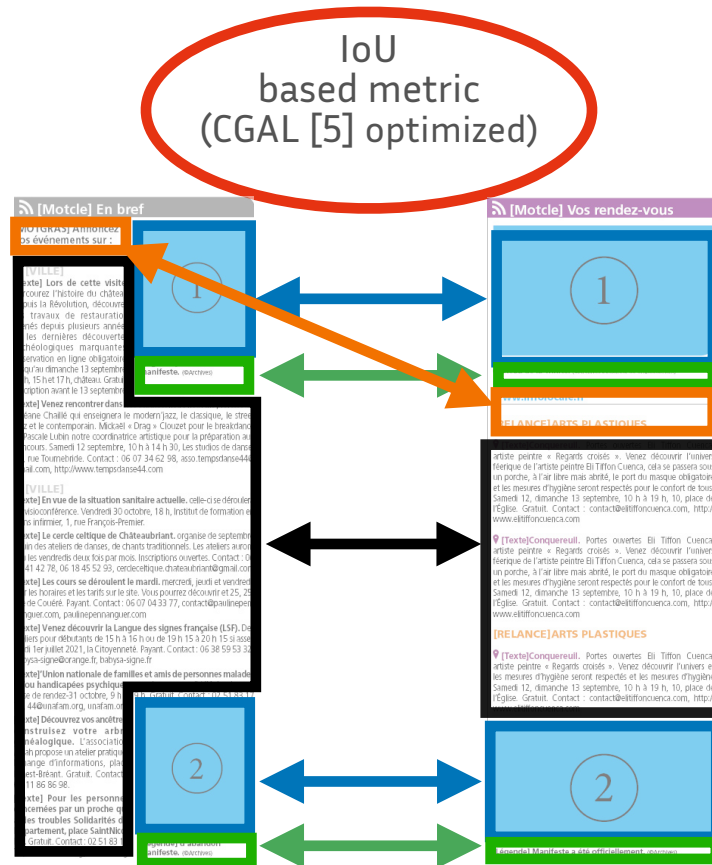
IoU
based metric
(CGAL [5] optimized)

[Motcle] En bref

[MOTGRAS] Annoncez
os événements sur :

[VILLE]

exte] Lors de cette visite
rcourez l'histoire du château
uis la Révolution, découvre
travaux de restauration
nés depuis plusieurs année
les dernières découverte
chéologiques marquante
servation en ligne obligatoire
qu'au dimanche 13 septembre
, 15 h et 17 h, château. Gratuit
scription avant le 13 septembre

exte] Venez rencontrer dans
lène Chaillé qui enseignera le modern'jazz, le classique, le stree
z et le contemporain. Mickaël « Drag » Clouzet pour le breakdanc
Pascale Lubin notre coordinatrice artistique pour la préparation au
ncours. Samedi 12 septembre, 10 h à 14 h 30, Les studios de danse
, rue Tournebride. Contact : 06 07 34 62 98, asso.tempsdanse44
ail.com, http://www.tempsdanse44.com

[VILLE]

exte] En vue de la situation sanitaire actuelle. celle-ci se déroule
visioconférence. Vendredi 30 octobre, 18 h, Institut de formation e
ns infirmier, 1, rue François-Premier.

exte] Le cercle celtique de Châteaubriant. organise de septemb
ain des ateliers de danses, de chants traditionnels. Les ateliers auron
les vendredis deux fois par mois. Inscriptions ouvertes. Contact : 0
41 42 78, 06 18 45 52 93, cercleceltique.chateaubriant@gmail.co

exte] Les cours se déroulent le mardi. mercredi, jeudi et vendredi
r les horaires et les tarifs sur le site. Vous pourrez découvrir et 25, 25
de Couëré. Payant. Contact : 06 07 04 33 77, contact@paulinepe
nguer.com, paulinepennanguer.com

exte] Venez découvrir la Langue des signes française (LSF). De
iers pour débutants de 15 h à 16 h ou de 19 h 15 à 20 h 15 si asse
ndi 1er juillet 2021, la Citoyenneté. Payant. Contact : 06 38 59 53 32
bysa-signe@orange.fr, babysa-signe.fr

exte]'Union nationale de familles et amis de personnes malade
ou handicapées psychique
e rendez-31 octobre, 9 h
44@unafam.org, unafam.o

exte] Découvrez vos ancêtre
nstruisez votre arbr
néalogique. L'associatio
h propose un atelier pratiqu
ange d'informations, pla
est-Bréant. Gratuit. Contac
11 86 96 98.

exte] Pour les personne
ncernées par un proche q
les troubles Solidarités d
partement, place SaintNic
Gratuit. Contact : 02 51 83

nifeste. (©Archives)

gende] d'abandon
nifeste. (©Archives)

1

2

[Motcle] Vos rendez-vous

1

[RELANCE]ARTS PLASTIQUES

artiste peintre « Regards croisés ». Venez découvrir l'univers féerique de l'artiste peintre Eli Tiffon Cuenca, cela se passera sous un porche, à l'air libre mais abrité, le port du masque obligatoire et les mesures d'hygiène seront respectés pour le confort de tous. Samedi 12, dimanche 13 septembre, 10 h à 19 h, 10, place de l'Église. Gratuit. Contact : contact@elitiffoncuenca.com, http://www.elitiffoncuenca.com

[Texte]Conquereuil. Portes ouvertes Eli Tiffon Cuenca artiste peintre « Regards croisés ». Venez découvrir l'univers féerique de l'artiste peintre Eli Tiffon Cuenca, cela se passera sous un porche, à l'air libre mais abrité, le port du masque obligatoire et les mesures d'hygiène seront respectés pour le confort de tous. Samedi 12, dimanche 13 septembre, 10 h à 19 h, 10, place de l'Église. Gratuit. Contact : contact@elitiffoncuenca.com, http://www.elitiffoncuenca.com

[RELANCE]ARTS PLASTIQUES

[Texte]Conquereuil. Portes ouvertes Eli Tiffon Cuenca artiste peintre « Regards croisés ». Venez découvrir l'univers e les mesures d'hygiène seront respectés et les mesures d'hygiène Samedi 12, dimanche 13 septembre, 10 h à 19 h, 10, place de l'Église. Gratuit. Contact : contact@elitiffoncuenca.com, http:
www.elitiffoncuenca.com

2

Légende] Manifeste a été officiellement. (©Archives)